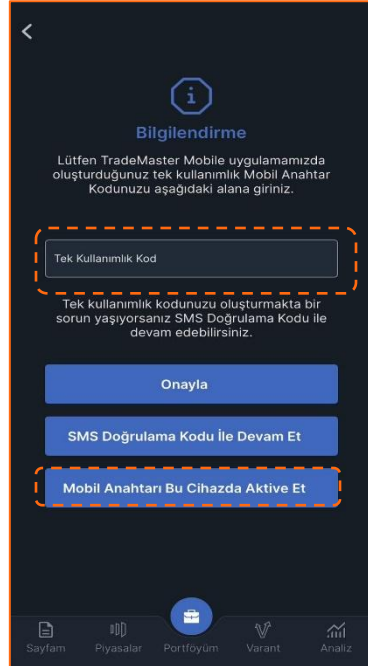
Bilgilendirme

Lütfen TradeMaster Mobile uygulamamızda oluşturduğunuz tek kullanımlık Mobil Anahtar Kodunuzu aşağıdaki alana giriniz.

Tek Kullanımlık Kod

Tek kullanımlık kodunuzu oluşturmakta bir sorun yaşıyorsanız SMS Doğrulama Kodu ile devam edebilirsiniz.

Onayla

SMS Doğrulama Kodu İle Devam Et

Mobil Anahtarı Bu Cihazda Aktive Et

Sayfam Piyasalar Portföyüm Varant Analiz